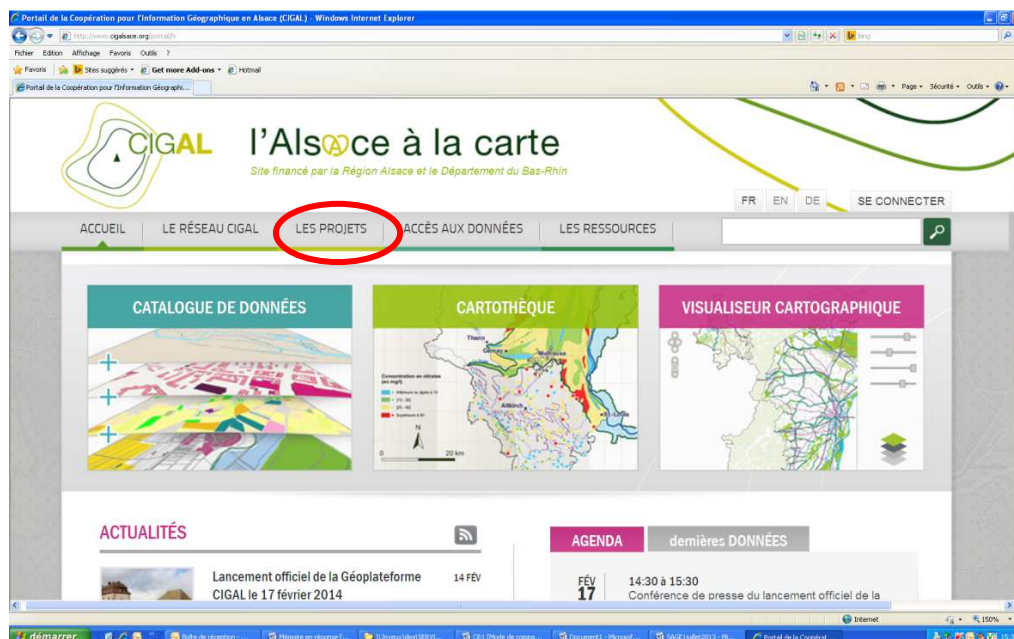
Portail de la Coopération pour l'Information Géographique en Alsace (CIGAL) - Windows Internet Explorer

http://www.cigalsace.org/portail/fr

Bing

Fichier Edition Affichage Favoris Outils ?

Favoris Sites suggérés Get more Add-ons Hotmail

Portail de la Coopération pour l'Information Géographi...

Page Sécurité Outils

CIGAL l'Alsace à la carte

Site financé par la Région Alsace et le Département du Bas-Rhin

FR EN DE SE CONNECTER

ACCUEIL LE RÉSEAU CIGAL LES PROJETS ACCÈS AUX DONNÉES LES RESSOURCES

CATALOGUE DE DONNÉES

CARTOTHÈQUE

VISUALISEUR CARTOGRAPHIQUE

Thann Mulhouse Altkirch Saint-Louis

Concentration en nitrates (en mg/l)

N

0 20 km

ACTUALITÉS

Lancement officiel de la Géoplateforme CIGAL le 17 février 2014

14 FÉV

AGENDA dernières DONNÉES

FÉV 17

14:30 à 15:30

Conférence de presse du lancement officiel de la

Internet 150%

démarrer

Portail de la Coopérat...